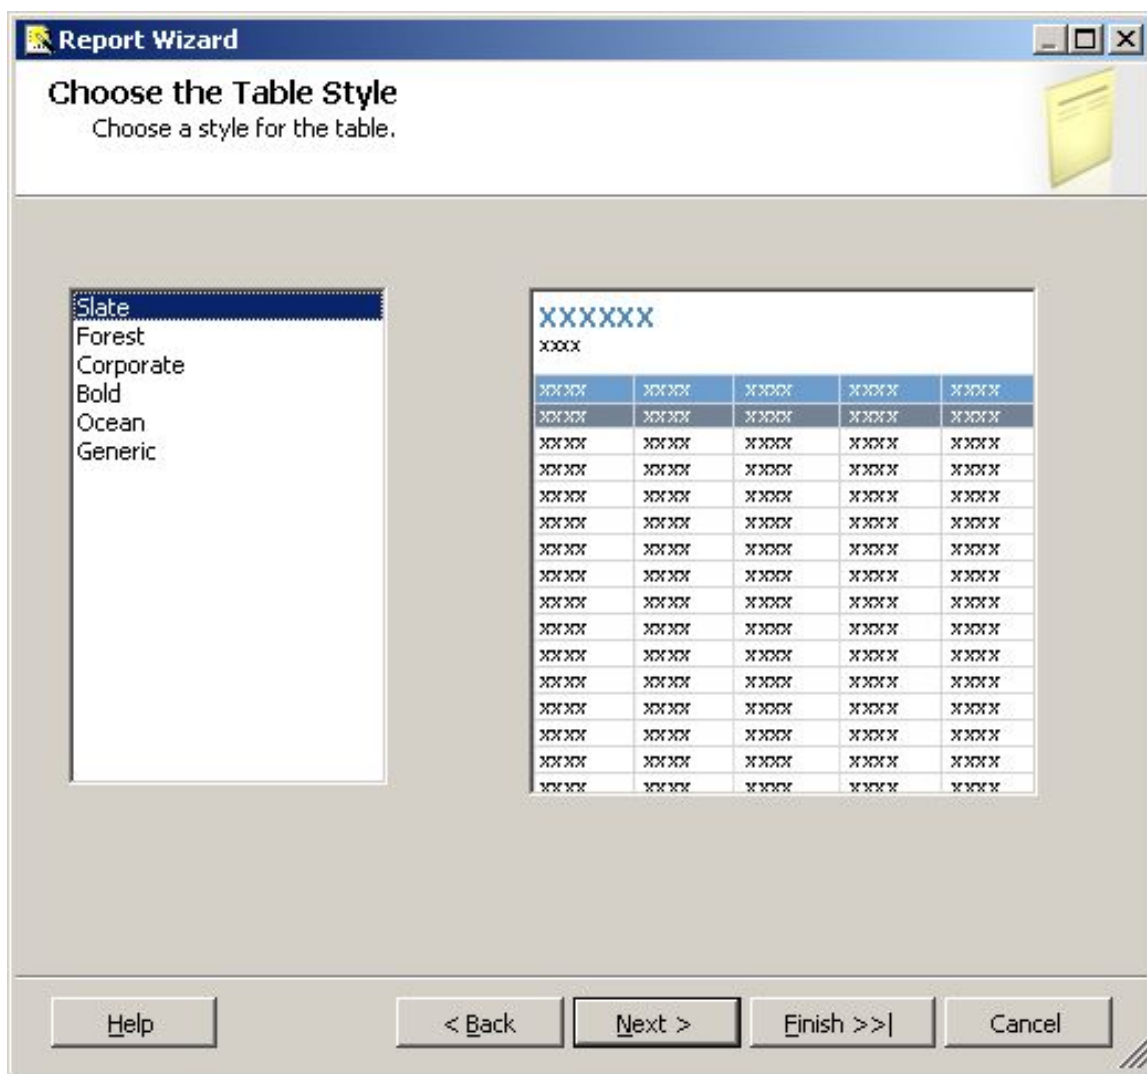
Report Wizard

Choose the Table Style
Choose a style for the table.

Slate
Forest
Corporate
Bold
Ocean
Generic

XXXXXX
XXXX

| XXXX | XXXX | XXXX | XXXX | XXXX |
|---|---|---|---|---|
| XXXX | XXXX | XXXX | XXXX | XXXX |
| XXXX | XXXX | XXXX | XXXX | XXXX |
| XXXX | XXXX | XXXX | XXXX | XXXX |
| XXXX | XXXX | XXXX | XXXX | XXXX |
| XXXX | XXXX | XXXX | XXXX | XXXX |
| XXXX | XXXX | XXXX | XXXX | XXXX |
| XXXX | XXXX | XXXX | XXXX | XXXX |
| XXXX | XXXX | XXXX | XXXX | XXXX |
| XXXX | XXXX | XXXX | XXXX | XXXX |
| XXXX | XXXX | XXXX | XXXX | XXXX |
| XXXX | XXXX | XXXX | XXXX | XXXX |
| XXXX | XXXX | XXXX | XXXX | XXXX |
| XXXX | XXXX | XXXX | XXXX | XXXX |
| XXXX | XXXX | XXXX | XXXX | XXXX |
| XXXX | XXXX | XXXX | XXXX | XXXX |
| XXXX | XXXX | XXXX | XXXX | XXXX |

Help
< Back
Next >
Finish >>|
Cancel